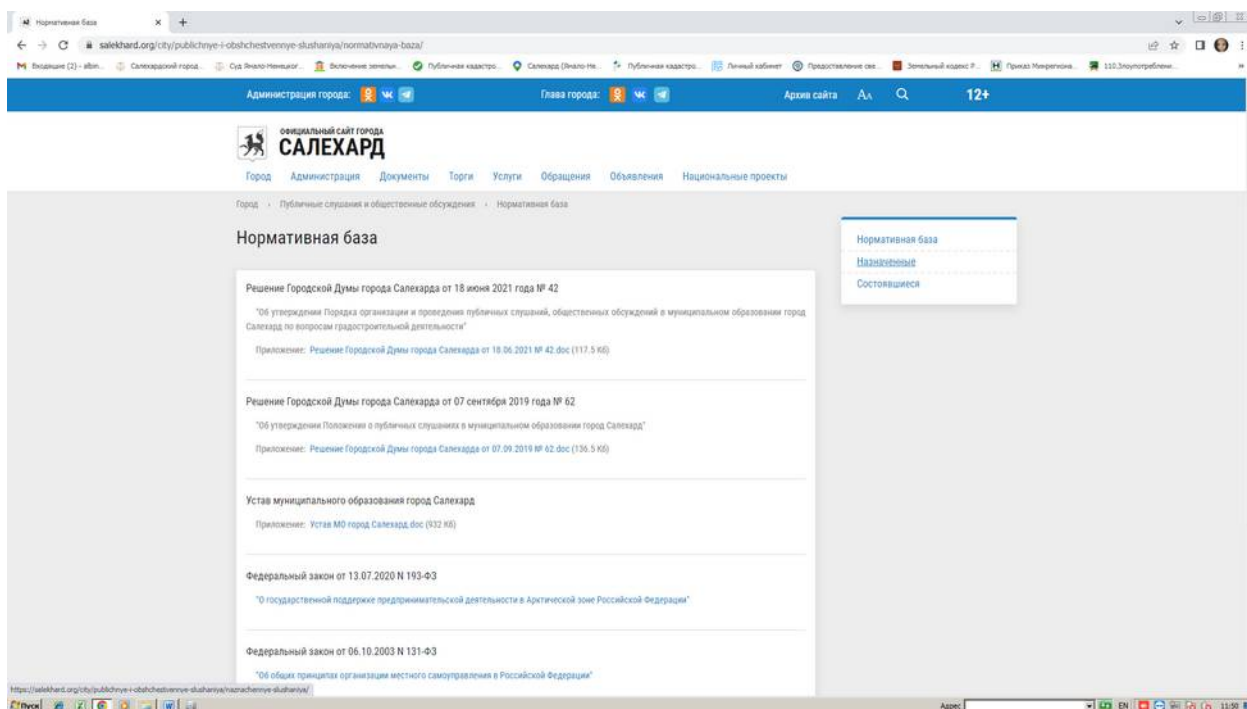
Нормативная база

salekhard.org/city/publichnye-i-obshchestvennye-slushaniya/normativnaya-baza/

Входящие (2) - albin... Салехардский город... Сул Ямало-Ненецкого... Включение земельн... Публичная кадастро... Салехард (Ямало-Не... Публичная кадастро... Личный кабинет Предоставление све... Земельный кодекс Р... Приказ Минрегиона... 110.Злоупотреблени...

Администрация города: Глава города: Архив сайта Aa 12+

ОФИЦИАЛЬНЫЙ САЙТ ГОРОДА
САЛЕХАРД

Город Администрация Документы Торги Услуги Обращения Объявления Национальные проекты

Город › Публичные слушания и общественные обсуждения › Нормативная база

Нормативная база

Решение Городской Думы города Салехарда от 18 июня 2021 года № 42

"Об утверждении Порядка организации и проведения публичных слушаний, общественных обсуждений в муниципальном образовании город Салехард по вопросам градостроительной деятельности"

Приложение: Решение Городской Думы города Салехарда от 18.06.2021 № 42.doc (117.5 Кб)

Решение Городской Думы города Салехарда от 07 сентября 2019 года № 62

"Об утверждении Положения о публичных слушаниях в муниципальном образовании город Салехард"

Приложение: Решение Городской Думы города Салехарда от 07.09.2019 № 62.doc (136.5 Кб)

Устав муниципального образования город Салехард

Приложение: Устав МО город Салехард.doc (932 Кб)

Федеральный закон от 13.07.2020 N 193-ФЗ

"О государственной поддержке предпринимательской деятельности в Арктической зоне Российской Федерации"

Федеральный закон от 06.10.2003 N 131-ФЗ

"Об общих принципах организации местного самоуправления в Российской Федерации"

Нормативная база
Назначенные
Состоявшиеся

https://salekhard.org/city/publichnye-i-obshchestvennye-slushaniya/naznachennye-slushaniya/

Пуск Адрес EN 11:50